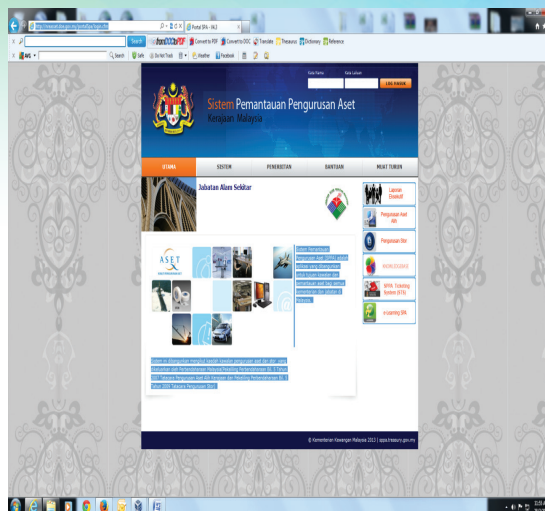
Portal SPA - KKJ

Search

Convert to PDF

Convert to DOC

Translate

Thesaurus

Dictionary

Reference

AVG

Search

Safe

Do Not Track

Weather

Facebook

Kata Nama

Kata Laluan

LOG MASUK

Sistem Pemantauan Pengurusan Aset

Kerajaan Malaysia

UTAMA

SISTEM

PENERBITAN

BANTUAN

MUAT TURUN

Jabatan Alam Sekitar

ASET

Sistem Pemantauan Pengurusan Aset (SPPA) adalah sistem yang dibangunkan untuk tujuan laporan dan pemantauan aset bagi semua Kementerian dan Jabatan di Malaysia.

Laporan Statistik

Pengurusan Aset Alih

Pengurusan Stor

Sistem ini dibangunkan mengikut kaedah-kaedah pengurusan aset alih dan stor yang ditetapkan oleh Perbendaharaan Malaysia/Pekeliling Perbendaharaan Bil. 5 Tahun 2007 Tatacara Pengurusan Aset Alih Kerajaan dan Pekeliling Perbendaharaan Bil. 5 Tahun 2009 Tatacara Pengurusan Stor.

SPPA Ticketing System (STS)

e-Learning SPA

© Kementerian Kewangan Malaysia 2013 | sppa.treasury.gov.my